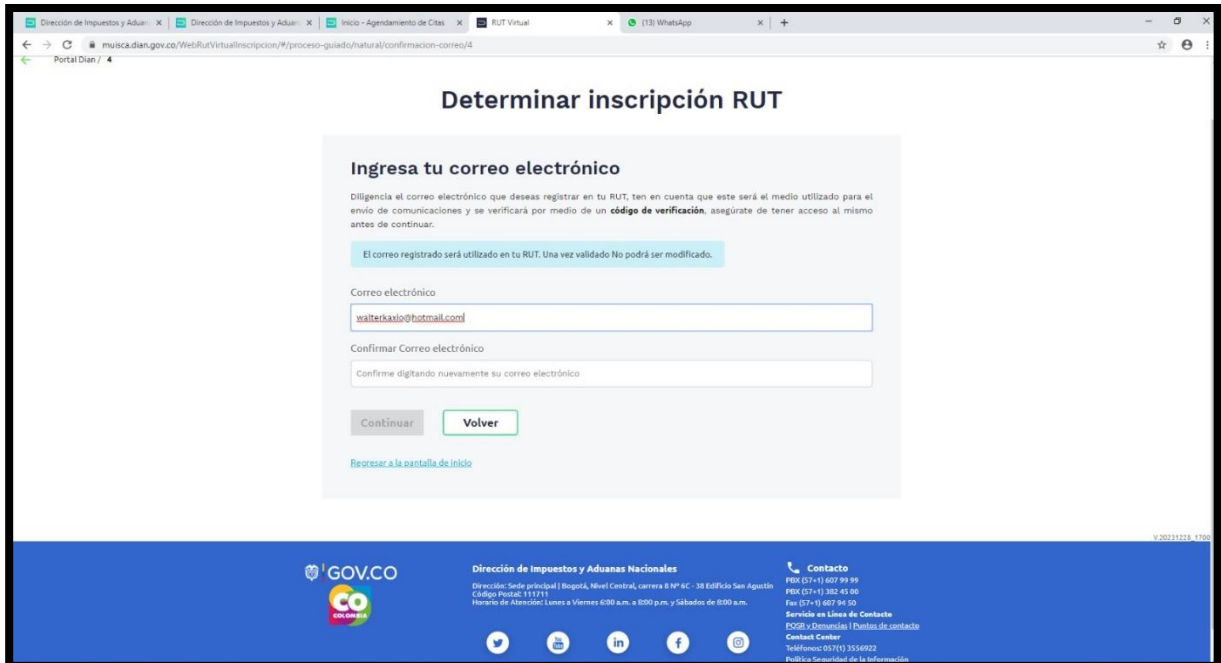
Dirección de Impuestos y Aduan × | Dirección de Impuestos y Aduan × | Inicio - Agendamiento de Citas × | RUT Virtual × | (13) WhatsApp × | +

muisca.dian.gov.co/WebRutVirtualInscripcion/#/proceso-guiado/natural/confirmacion-correo/4

Portal Dian / 4

Determinar inscripción RUT

Ingresa tu correo electrónico

Diligencia el correo electrónico que deseas registrar en tu RUT, ten en cuenta que este será el medio utilizado para el envío de comunicaciones y se verificará por medio de un **código de verificación**, asegúrate de tener acceso al mismo antes de continuar.

El correo registrado será utilizado en tu RUT. Una vez validado No podrá ser modificado.

Correo electrónico

walterkaxio@hotmail.com

Confirmar Correo electrónico

Confirme digitando nuevamente su correo electrónico

Continuar

Volver

Regresar a la pantalla de inicio

V.20231228_1700

GOV.CO

CO COLOMBIA

Dirección de Impuestos y Aduanas Nacionales

Dirección: Sede principal | Bogotá, Nivel Central, carrera 8 Nº 6C - 38 Edificio San Agustín
Código Postal: 111711
Horario de Atención: Lunes a Viernes 6:00 a.m. a 8:00 p.m. y Sábados de 8:00 a.m.

Contacto
PBX (57+1) 607 99 99
PBX (57+1) 382 45 00
Fax (57+1) 687 94 50
Servicio en Línea de Contacto
PQSR y Denuncias | Puntos de contacto
Contact Center
Teléfonos: 057(1) 3556922
Política Seguridad de la Información